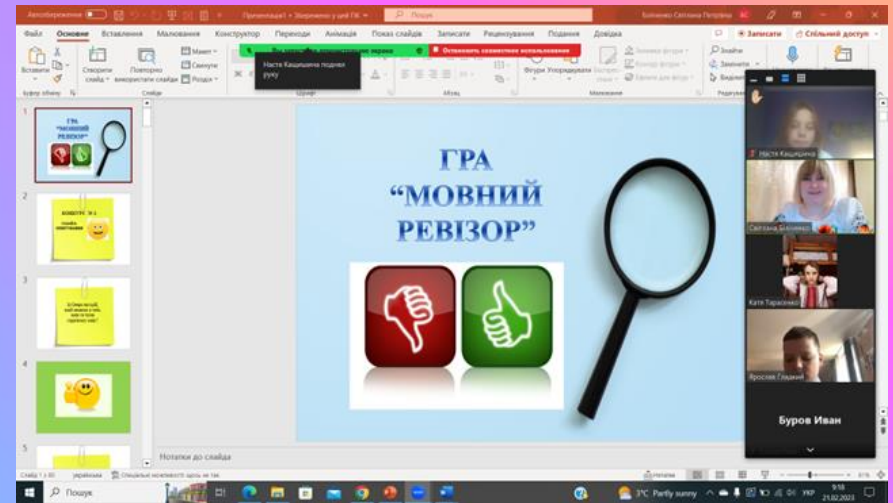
Автозбереження

Презентація1 • Збережено у цей ПК

Пошук

Бойченко Світлана Петрівна

Файл Основне Вставлення Малювання Конструктор Переходи Анімація Показ слайдів Записати Рецензування Подання Довідка

Записати Спільний доступ

Вставити Створити слайд Повторно використати слайди Макет Скинути Розділ

Ви надаєте доступ до свого екрана

Остановить совместное использование

Настя Кащишина подняла руку

Фігури Упорядкувати Знайти Замінити Виділити

Буфер обміну Слайди Шрифт Абзац Малювання Редагування

ГРА «МОВНИЙ РЕВІЗОР»

КОНКУРС № 1 Знайди помилками

Настя Кащишина

Світлана Бойченко

Катя Тарасенко

Ярослав Гладкий

Буров Иван

ГРА “МОВНИЙ РЕВІЗОР”

Нотатки до слайда

Слайд 1 з 30 українська Спеціальні можливості: щось не так

Нотатки

Пошук

3°C Partly sunny

УКР

9:18
21.02.2023